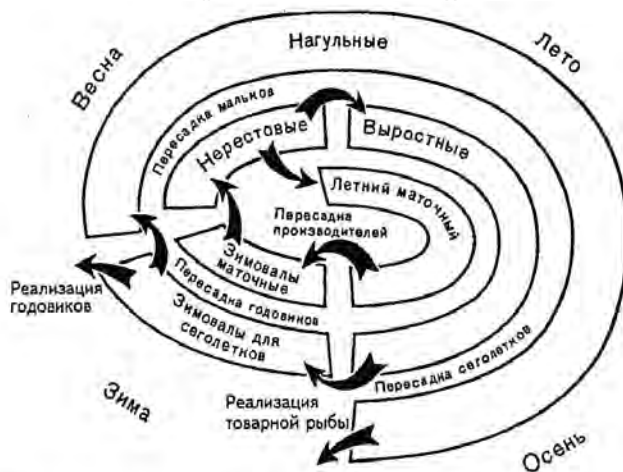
Весна

Нагульные

Лето

Пересадка малька

Нерестовые

Выростные

Летний маточный

Пересадка производителей

Зимовалы маточные

Реализация годовиков

Пересадка годовиков

Зимовалы для сеголетков

Пересадка сеголетков

Зима

Реализация товарной рыбы

Осень